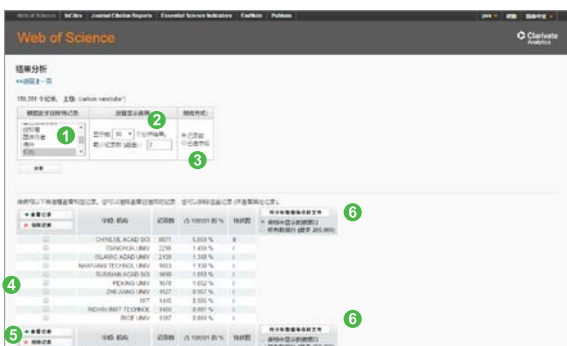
Web of Science | InCites | Journal Citation Reports | Essential Science Indicators | EndNote | Publons

Web of Science

Clarivate Analytics

结果分析

<<返回上一页

159,591 个记录。主题: (carbon nanotube*)

根据此字段排列记录:

研究方向
出版年
国家/地区
机构

1

设置显示选项:

显示前 10 个分析结果。
最少记录数 (阈值): 2

2

排序方式:

记录数
已选字段

3

分析

使用下面的复选框查看记录。您可以从列表中选择。

6

查看记录
排除记录

字段: 机构 | 记录数 | 占 159591 的 % | 柱状图

| | 字段: 机构 | 记录数 | 占 159591 的 % | 柱状图 |
|---|---|---|---|---|
| | CHINESE ACAD SCI | 8871 | 5.558 % | |
| | TSINGHUA UNIV | 2296 | 1.439 % | |
| | ISLAMIC AZAD UNIV | 2158 | 1.348 % | |
| | NANYANG TECHNOL UNIV | 1803 | 1.130 % | |
| | RUSSIAN ACAD SCI | 1698 | 1.059 % | |
| | PEKING UNIV | 1678 | 1.052 % | |
| | ZHEJIANG UNIV | 1527 | 0.957 % | |
| | MIT | 1445 | 0.905 % | |
| | INDIAN INST TECHNOL | 1440 | 0.901 % | |
| | RICE UNIV | 1387 | 0.869 % | |

4

将分析数据保存到文件
表格中显示的数据行
所有数据行 (最多 200,000)

5

查看记录
排除记录

字段: 机构 | 记录数 | 占 159591 的 % | 柱状图

将分析数据保存到文件
表格中显示的数据行
所有数据行 (最多 200,000)

6